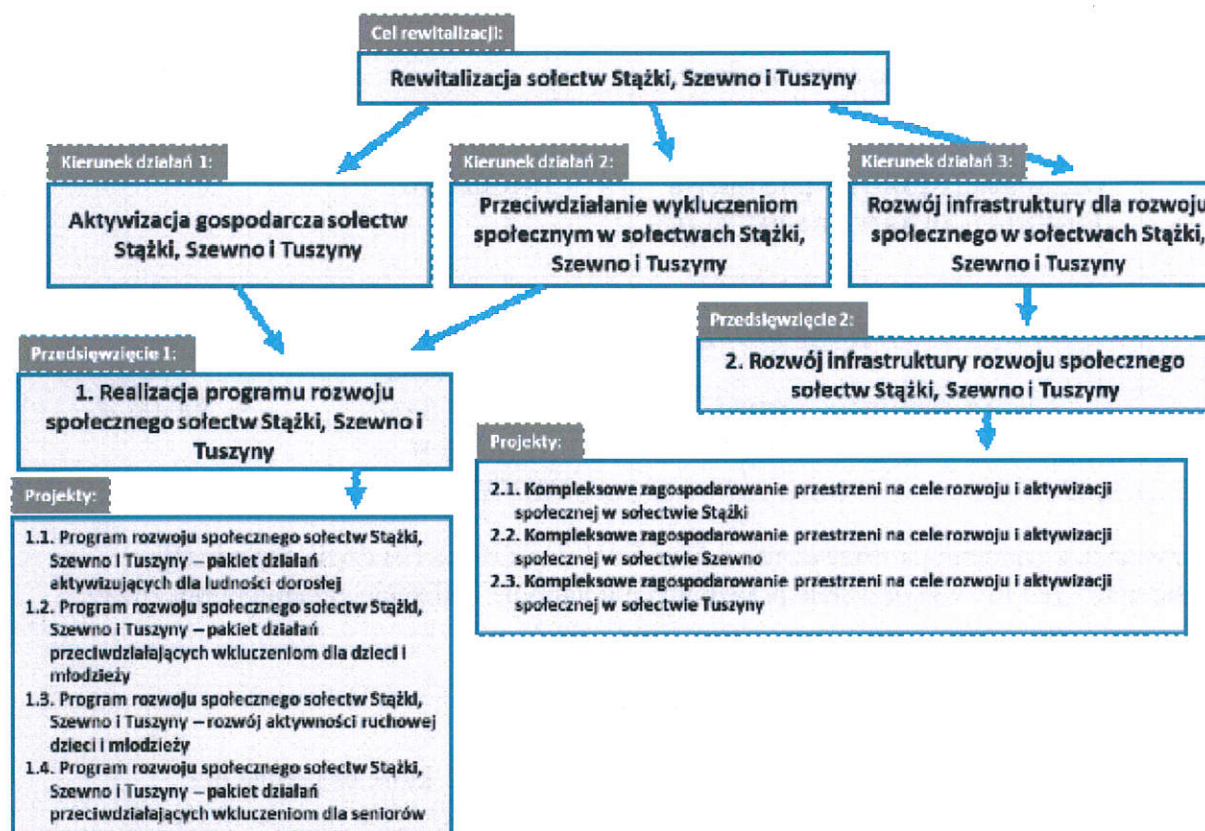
Cel rewitalizacji:

Rewitalizacja sołectw Stążki, Szewno i Tuszyny

Kierunek działań 1:

Aktywizacja gospodarcza sołectw Stążki, Szewno i Tuszyny

Kierunek działań 2:

Przeciwdziałanie wykluczeniom społecznym w sołectwach Stążki, Szewno i Tuszyny

Kierunek działań 3:

Rozwój infrastruktury dla rozwoju społecznego w sołectwach Stążki, Szewno i Tuszyny

Przedsięwzięcie 1:

1. Realizacja programu rozwoju społecznego sołectw Stążki, Szewno i Tuszyny

Projekty:

1.1. Program rozwoju społecznego sołectw Stążki, Szewno i Tuszyny – pakiet działań aktywizujących dla ludności dorosłej
1.2. Program rozwoju społecznego sołectw Stążki, Szewno i Tuszyny – pakiet działań przeciwdziałających wkluczeniom dla dzieci i młodzieży
1.3. Program rozwoju społecznego sołectw Stążki, Szewno i Tuszyny – rozwój aktywności ruchowej dzieci i młodzieży
1.4. Program rozwoju społecznego sołectw Stążki, Szewno i Tuszyny – pakiet działań przeciwdziałających wkluczeniom dla seniorów

Przedsięwzięcie 2:

2. Rozwój infrastruktury rozwoju społecznego sołectw Stążki, Szewno i Tuszyny

Projekty:

2.1. Kompleksowe zagospodarowanie przestrzeni na cele rozwoju i aktywizacji społecznej w sołectwie Stążki
2.2. Kompleksowe zagospodarowanie przestrzeni na cele rozwoju i aktywizacji społecznej w sołectwie Szewno
2.3. Kompleksowe zagospodarowanie przestrzeni na cele rozwoju i aktywizacji społecznej w sołectwie Tuszyny